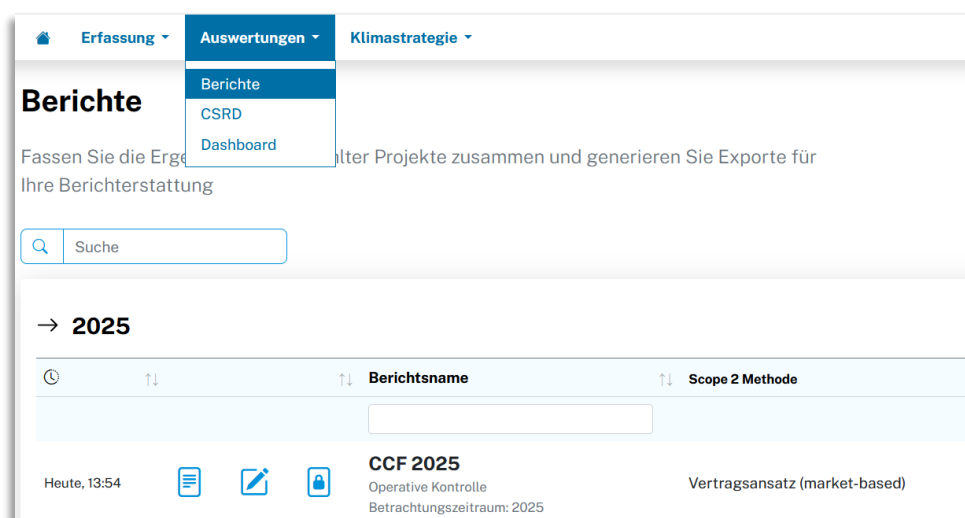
Erfassung ▾ Auswertungen ▾ Klimastrategie ▾

Berichte
CSRD
Dashboard

Berichte

Fassen Sie die Erge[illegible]alter Projekte zusammen und generieren Sie Exporte für Ihre Berichterstattung

Suche

→ 2025

| | | Berichtsname | Scope 2 Methode |
|---|---|---|---|
| Heute, 13:54 | | CCF 2025 Operative Kontrolle Betrachtungszeitraum: 2025 | Vertragsansatz (market-based) |